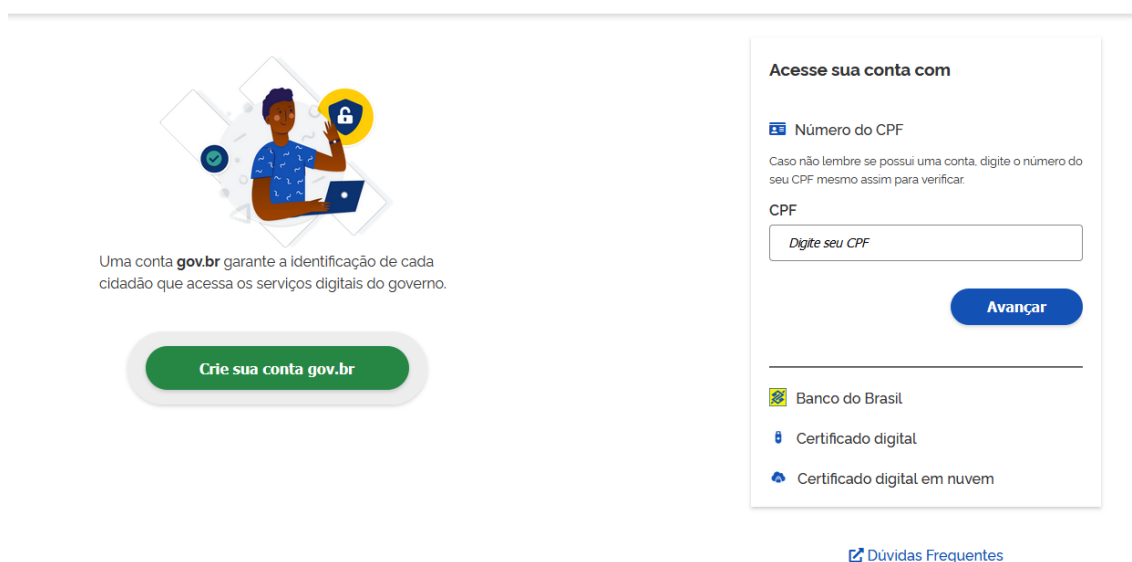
Uma conta gov.br garante a identificação de cada cidadão que acessa os serviços digitais do governo.

Crie sua conta gov.br

Acesse sua conta com

Número do CPF

Caso não lembre se possui uma conta, digite o número do seu CPF mesmo assim para verificar.

CPF

Digite seu CPF

Avançar

Banco do Brasil

Certificado digital

Certificado digital em nuvem

Dúvidas Frequentes